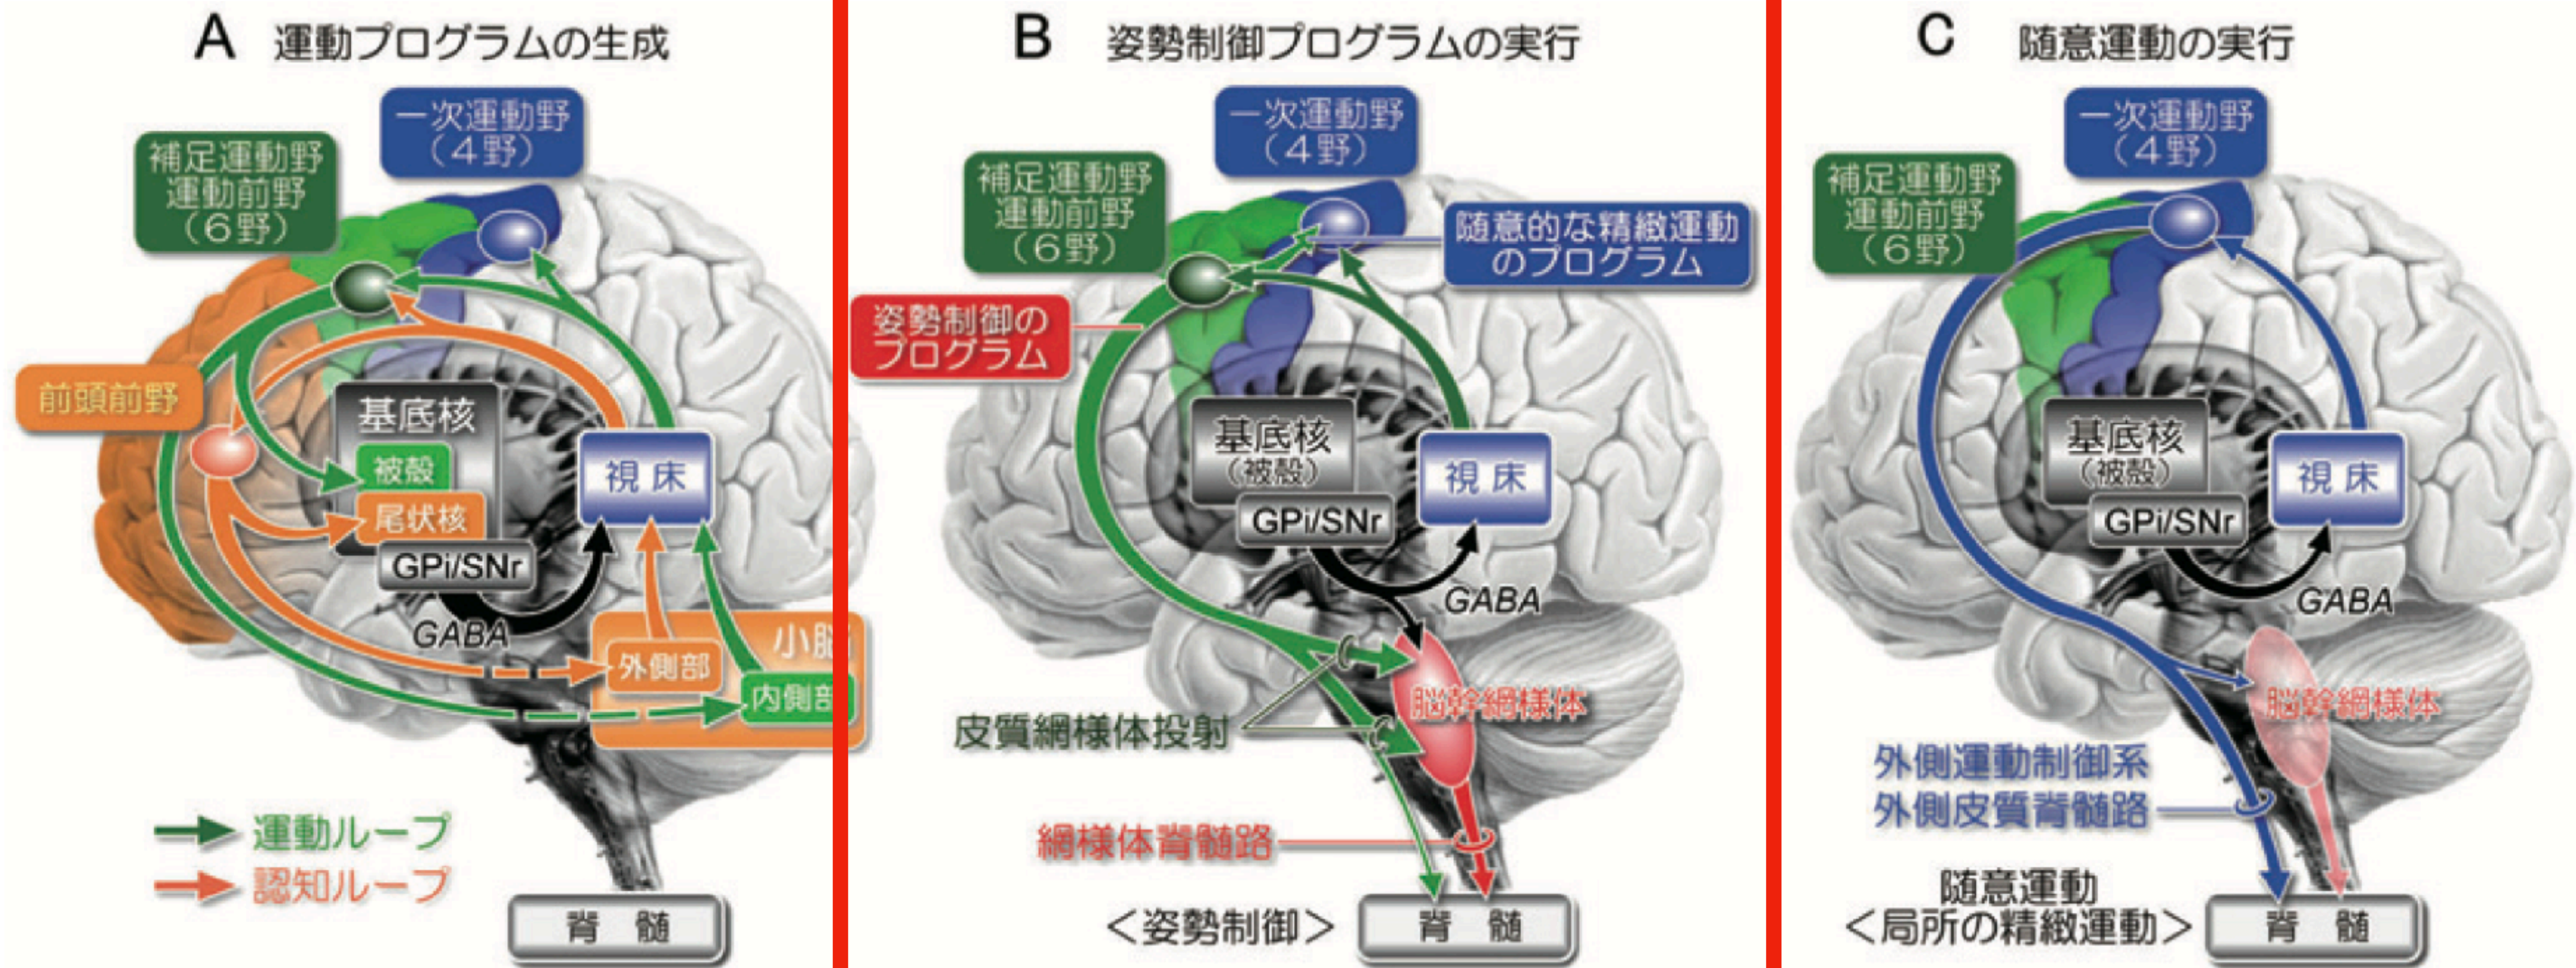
A 運動プログラムの生成

一次運動野（4野）

補足運動野
運動前野
（6野）

前頭前野

基底核
被殼
尾状核
GPi/SNr

視床

GABA

小脳
外側部
内側部

運動ループ
認知ループ

背髄

B 姿勢制御プログラムの実行

一次運動野（4野）

補足運動野
運動前野
（6野）

随意的な精緻運動のプログラム

姿勢制御のプログラム

基底核
（被殼）
GPi/SNr

視床

GABA

脳幹網様体

皮質網様体投射

網様体背髄路

＜姿勢制御＞

背髄

C 随意運動の実行

一次運動野（4野）

補足運動野
運動前野
（6野）

基底核
（被殼）
GPi/SNr

視床

GABA

脳幹網様体

外側運動制御系
外側皮質背髄路

随意運動
＜局所の精緻運動＞

背髄